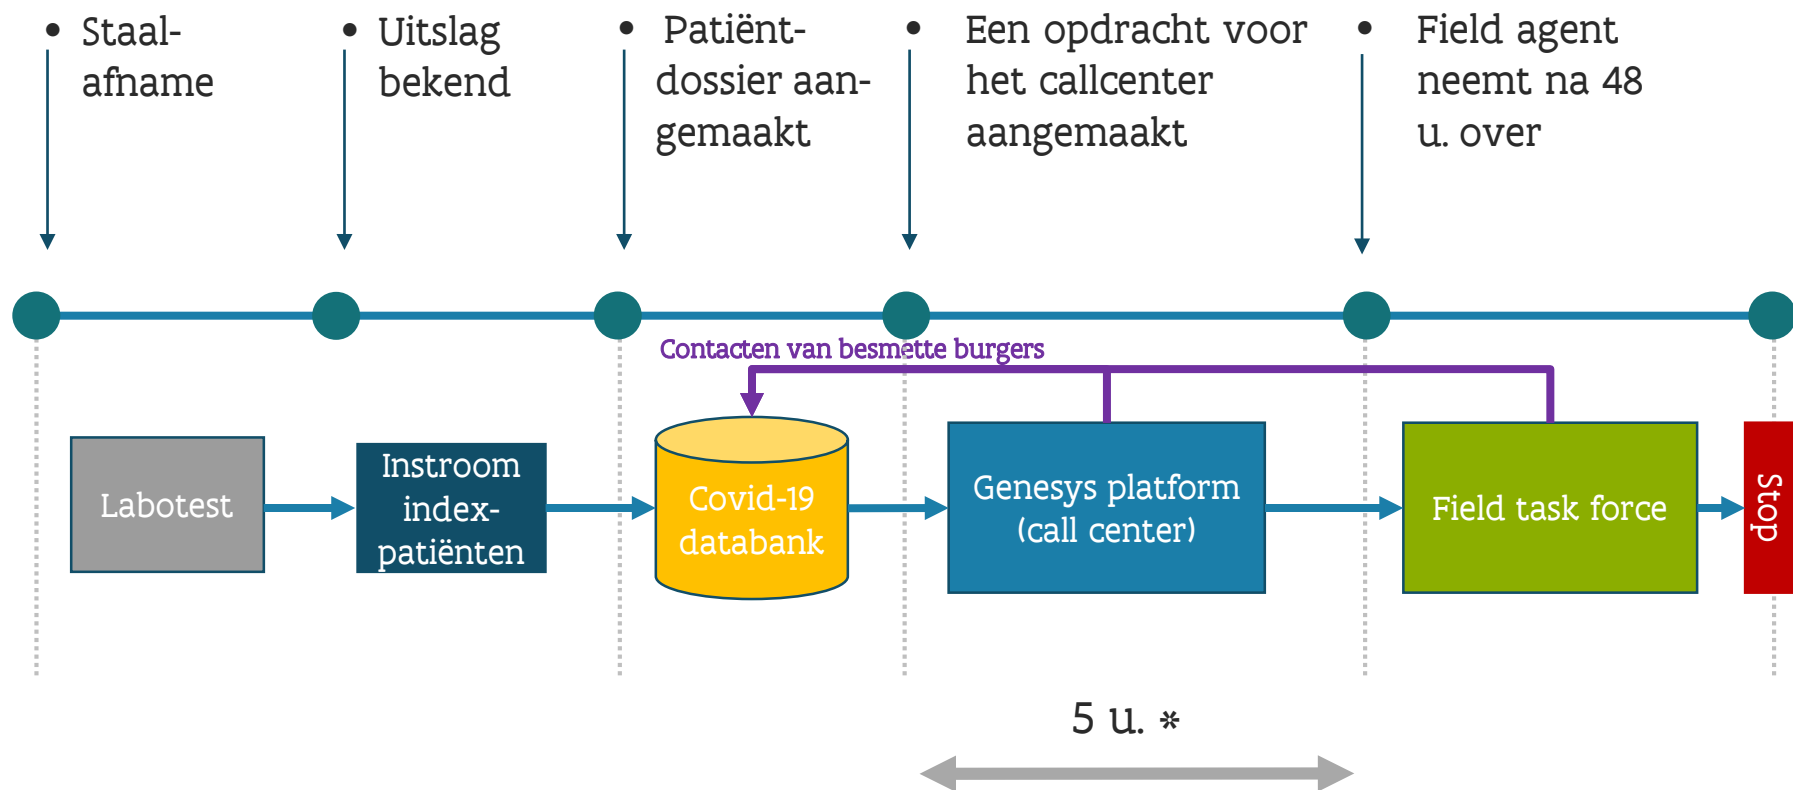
• Staalafname

• Uitslag bekend

• Patiëntdossier aangemaakt

• Een opdracht voor het callcenter aangemaakt

• Field agent neemt na 48 u. over

Contacten van besmette burgers

Labotest

Instroom indexpatiënten

Covid-19 databank

Genesys platform (call center)

Field task force

Stop

5 u. *